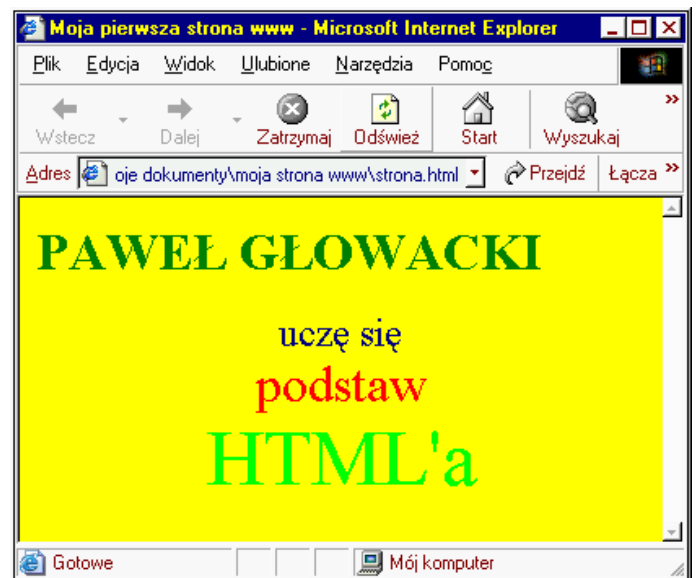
Moja pierwsza strona www - Microsoft Internet Explorer

Plik Edycja Widok Ulubione Narzędzia Pomoc

Wstecz Dalej Zatrzymaj Odśwież Start Wyszukaj »

Adres oje dokumenty\moja strona www\strona.html Przejdź Łącza »

PAWEŁ GŁOWACKI

uczę się

podstaw

HTML'a

Gotowe Mój komputer